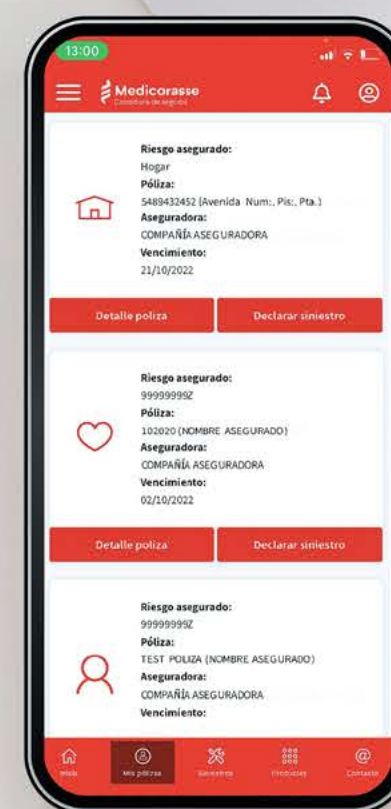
13:00

Medicorasse
Correduría de seguros

Riesgo asegurado:
Hogar
Póliza:
5489432452 (Avenida Num:, Pis:, Pta.)
Aseguradora:
COMPAÑÍA ASEGURADORA
Vencimiento:
21/10/2022

Detalle poliza
Declarar siniestro

Riesgo asegurado:
99999999Z
Póliza:
102020 (NOMBRE ASEGURADO)
Aseguradora:
COMPAÑÍA ASEGURADORA
Vencimiento:
02/10/2022

Detalle poliza
Declarar siniestro

Riesgo asegurado:
99999999Z
Póliza:
TEST POLIZA (NOMBRE ASEGURADO)
Aseguradora:
COMPAÑÍA ASEGURADORA
Vencimiento:

Inicio
Mis pólizas
Siniestros
Productos
Contacto